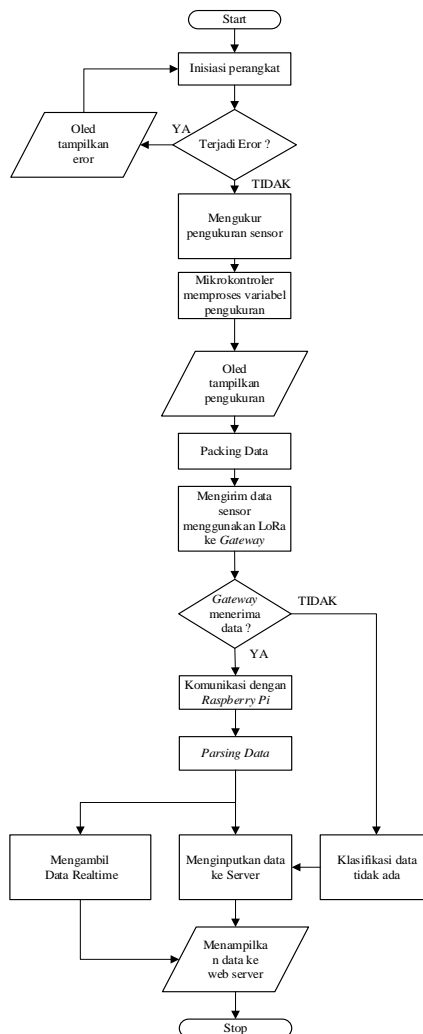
Start

Inisiasi perangkat

Oled tampilkan eror

YA

Terjadi Eror ?

TIDAK

Mengukur pengukuran sensor

Mikrokontroler memproses variabel pengukuran

Oled tampilkan pengukuran

Packing Data

Mengirim data sensor menggunakan LoRa ke Gateway

Gateway menerima data ?

TIDAK

YA

Komunikasi dengan Raspberry Pi

Parsing Data

Mengambil Data Realtime

Menginputkan data ke Server

Klasifikasi data tidak ada

Menampilkan data ke web server

Stop